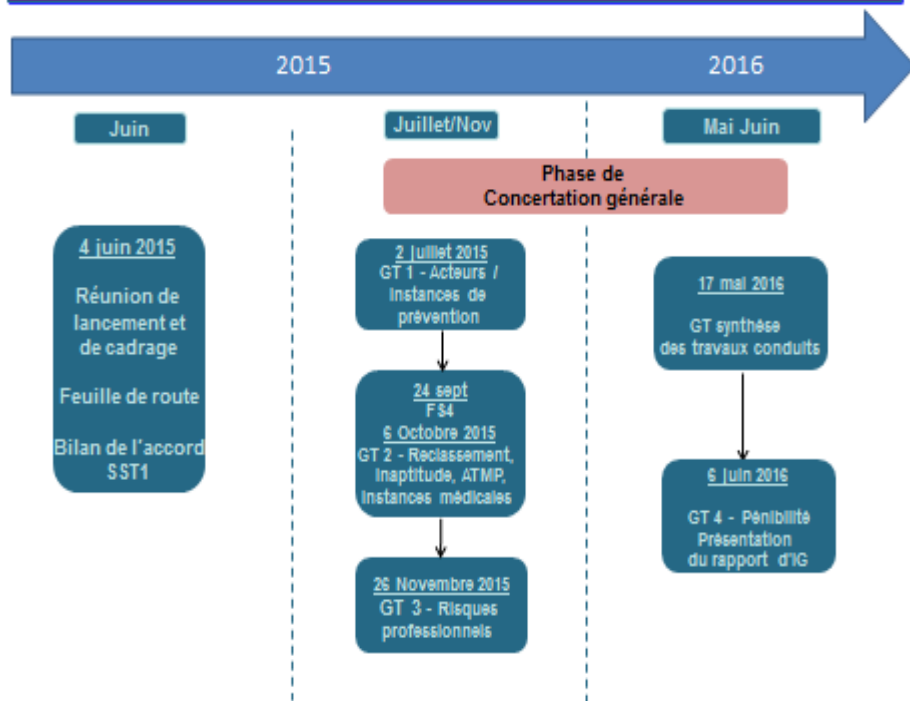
2015

2016

Juin

Juillet/Nov

Mai Juin

Phase de Concertation générale

4 juin 2015

Réunion de lancement et de cadrage

Feuille de route

Bilan de l'accord SST1

2 juillet 2015
GT 1 - Acteurs / instances de prévention

24 sept
FS4
6 Octobre 2015
GT 2 - Reclassement, inaptitude, ATMP, instances médicales

26 Novembre 2015
GT 3 - Risques professionnels

17 mai 2016

GT synthèse des travaux conduits

6 juin 2016

GT 4 - Pénibilité
Présentation du rapport d'IG